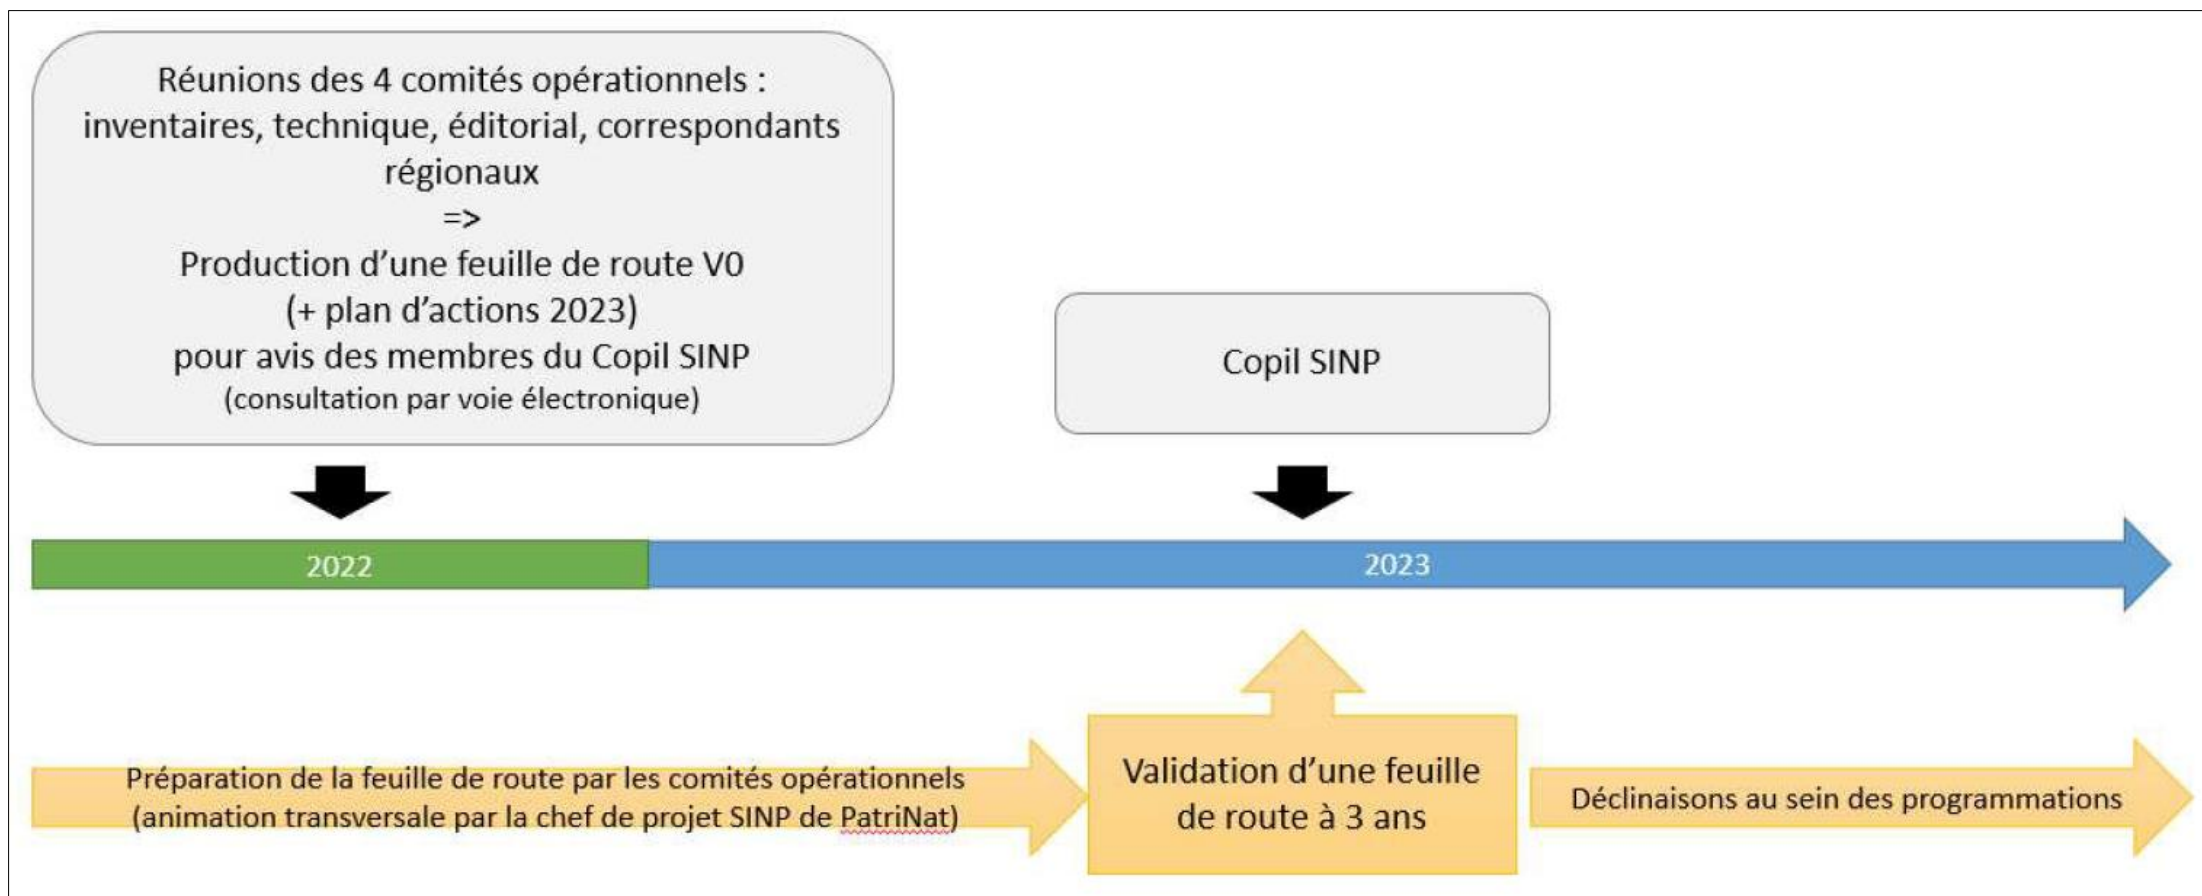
Réunions des 4 comités opérationnels : inventaires, technique, éditorial, correspondants régionaux
=>
Production d'une feuille de route V0
(+ plan d'actions 2023)
pour avis des membres du Copil SINP
(consultation par voie électronique)

Copil SINP

2022

2023

Préparation de la feuille de route par les comités opérationnels
(animation transversale par la chef de projet SINP de PatriNat)

Validation d'une feuille de route à 3 ans

Déclinaisons au sein des programmations